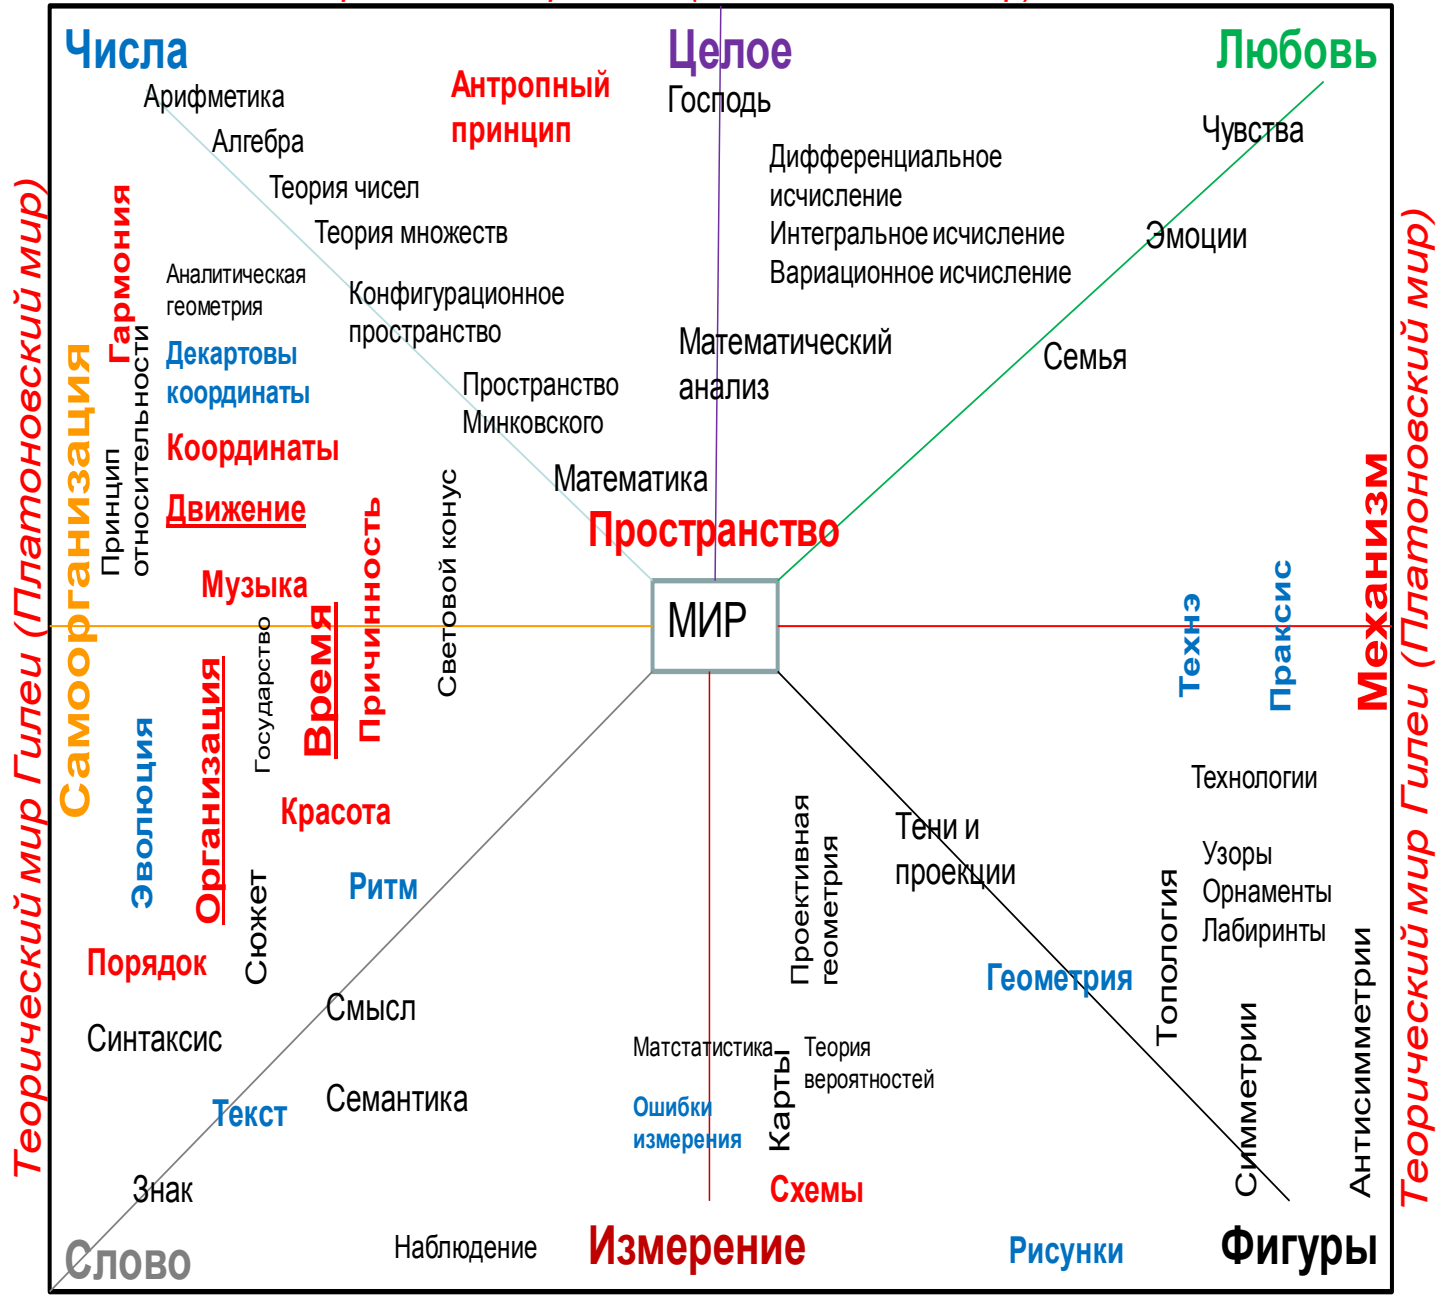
Числа
Арифметика
Алгебра
Теория чисел
Теория множеств
Конфигурационное пространство
Пространство Минковского
Математика

Антропный принцип

Целое
Господь
Дифференциальное исчисление
Интегральное исчисление
Вариационное исчисление
Математический анализ

Любовь
Чувства
Эмоции
Семья

Теоричеcкий мир Гилеи (Платоновский мир)

Гармония
Аналитическая геометрия
Декартовы координаты
Координаты
Движение
Принцип относительности
Самоорганизация
Музыка
Причинность
Световой конус
Пространство

МИР

Технэ
Праксис
Механизм
Теоричеcкий мир Гилеи (Платоновский мир)

Государство
Время
Эволюция
Организация
Красота
Ритм
Сюжет
Порядок
Смысл
Синтаксис
Текст
Семантика
Знак
Слово
Наблюдение

Проективная геометрия
Тени и проекции
Технологии
Узоры
Орнаменты
Лабиринты
Топология
Геометрия
Симметрии
Антисимметрии

Матстатистика
Теория вероятностей
Ошибки измерения
Карты
Схемы
Измерение
Рисунки
Фигуры